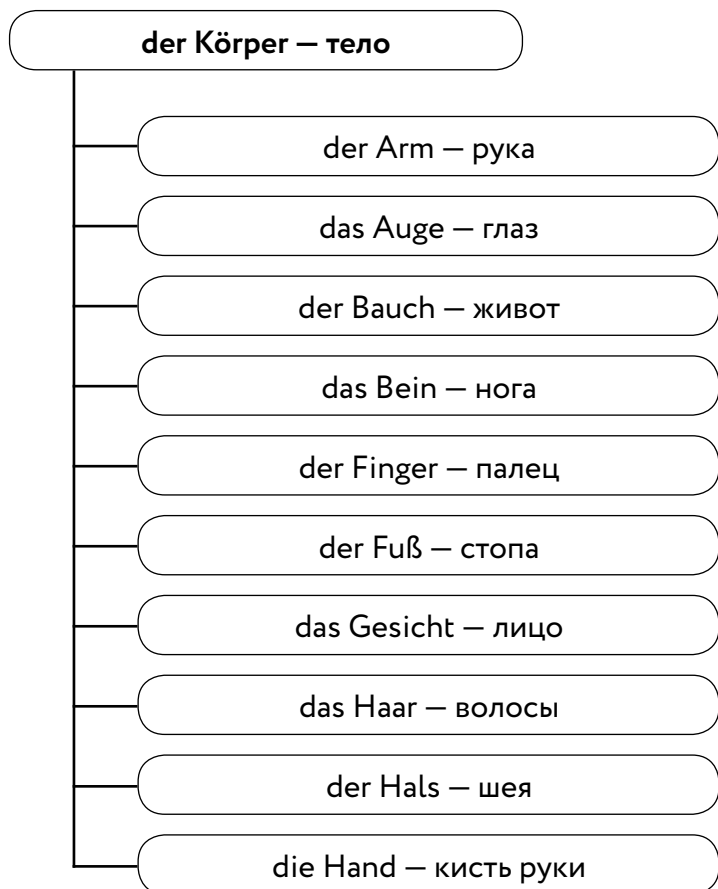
der Körper — тело

der Arm — рука

das Auge — глаз

der Bauch — живот

das Bein — нога

der Finger — палец

der Fuß — стопа

das Gesicht — лицо

das Haar — волосы

der Hals — шея

die Hand — кисть руки